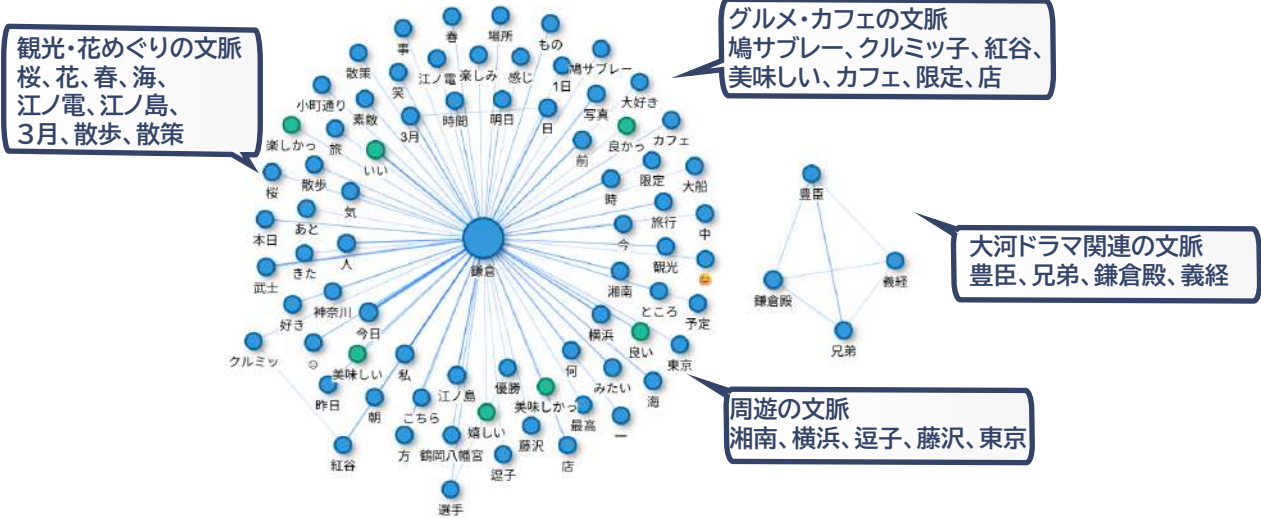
観光・花めぐりの文脈
桜、花、春、海、
江ノ電、江ノ島、
3月、散歩、散策

グルメ・カフェの文脈
鳩サブレー、クルミッ子、紅谷、
美味しい、カフェ、限定、店

大河ドラマ関連の文脈
豊臣、兄弟、鎌倉殿、義経

周遊の文脈
湘南、横浜、逗子、藤沢、東京

事
春
場所
もの
散策
江ノ電
楽しみ
感じ
1日
鳩サブレー
笑
小町通り
素敵
時間
明日
日
写真
大好き
3月
楽しかっ
旅
いい
前
良かっ
カフェ
桜
散歩
時
限定
大船
気
旅行
あと
中
本日
今
きた
人
鎌倉
観光
武士
湘南
ところ
神奈川
予定
好き
今日
横浜
良い
クルミッ
東京
美味しい
私
何
みたい
昨日
江ノ島
優勝
美味しかっ
海
朝
こちら
最高
嬉しい
紅谷
方
鶴岡八幡宮
藤沢
店
逗子
選手
豊臣
義経
鎌倉殿
兄弟